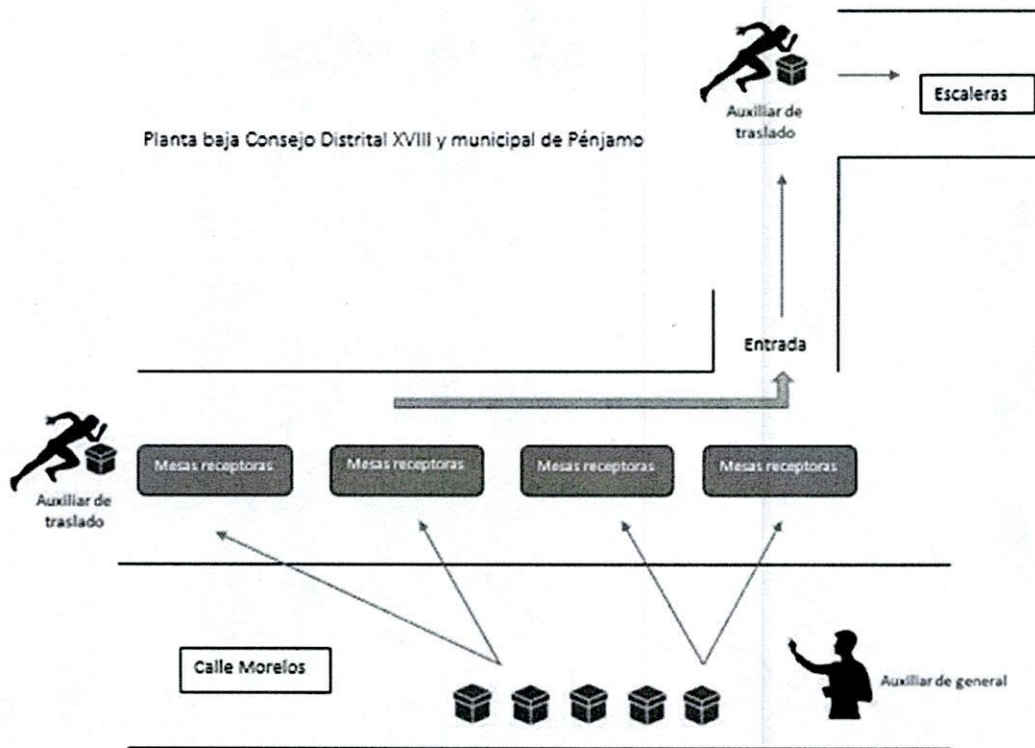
Auxiliar de traslado

Escaleras

Planta baja Consejo Distrital XVIII y municipal de Pénjamo

Entrada

Auxiliar de traslado

Mesas receptoras

Mesas receptoras

Mesas receptoras

Mesas receptoras

Calle Morelos

Auxiliar de general